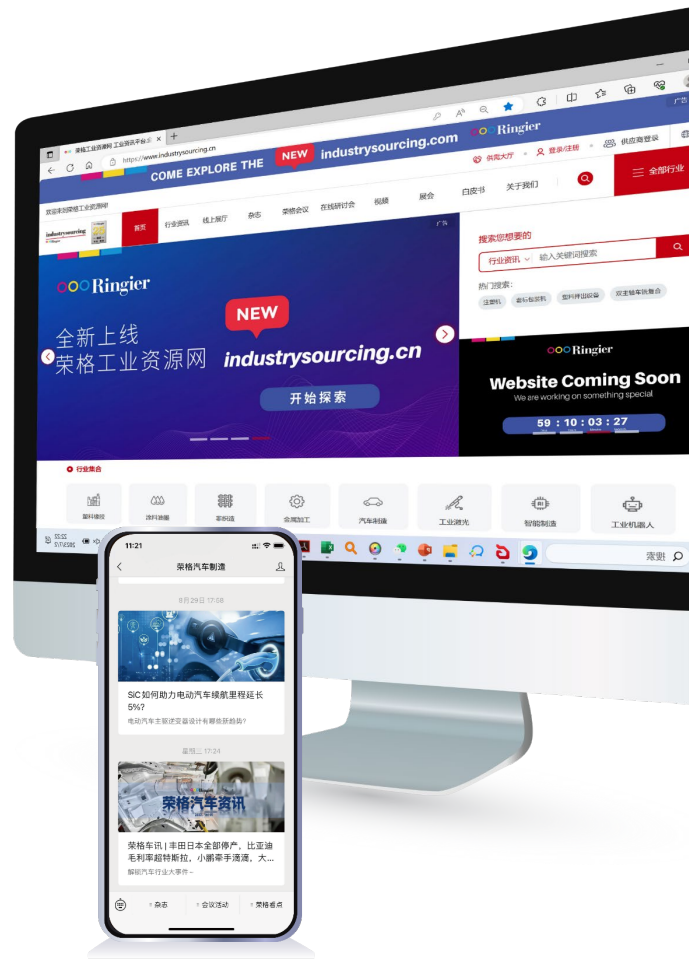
荣格工业资源网 工业资讯平台

https://www.industrysourcing.cn

COME EXPLORE THE NEW industrysourcing.com Ringier

供需大厅 登录/注册 供应商登录

全部行业

欢迎来到荣格工业资源网

首页 行业资讯 线上展厅 杂志 荣格会议 在线研讨会 视频 展会 白皮书 关于我们

广告

搜索您想要的

行业资讯 输入关键词搜索

热门搜索:

Ringier

全新上线
荣格工业资源网

NEW
industrysourcing.cn

开始探索

Ringier

Website Coming Soon
We are working on something special

59 : 10 : 03 : 27

行业集合

塑料橡胶 涂料油墨 汽车制造 金属加工 汽车制造 工业激光 智能制造 工业机器人

搜索

11:21

荣格汽车制造

9月29日 17:58

SiC如何助力电动汽车续航里程延长5%?

电动汽车主驱逆变器设计有哪些新趋势?

星期三 17:24

荣格汽车资讯

荣格车讯 | 丰田日本全部停产，比亚迪毛利率超特斯拉，小鹏牵手滴滴，大...

解锁汽车行业大事件~

杂志 会议活动 荣格看点